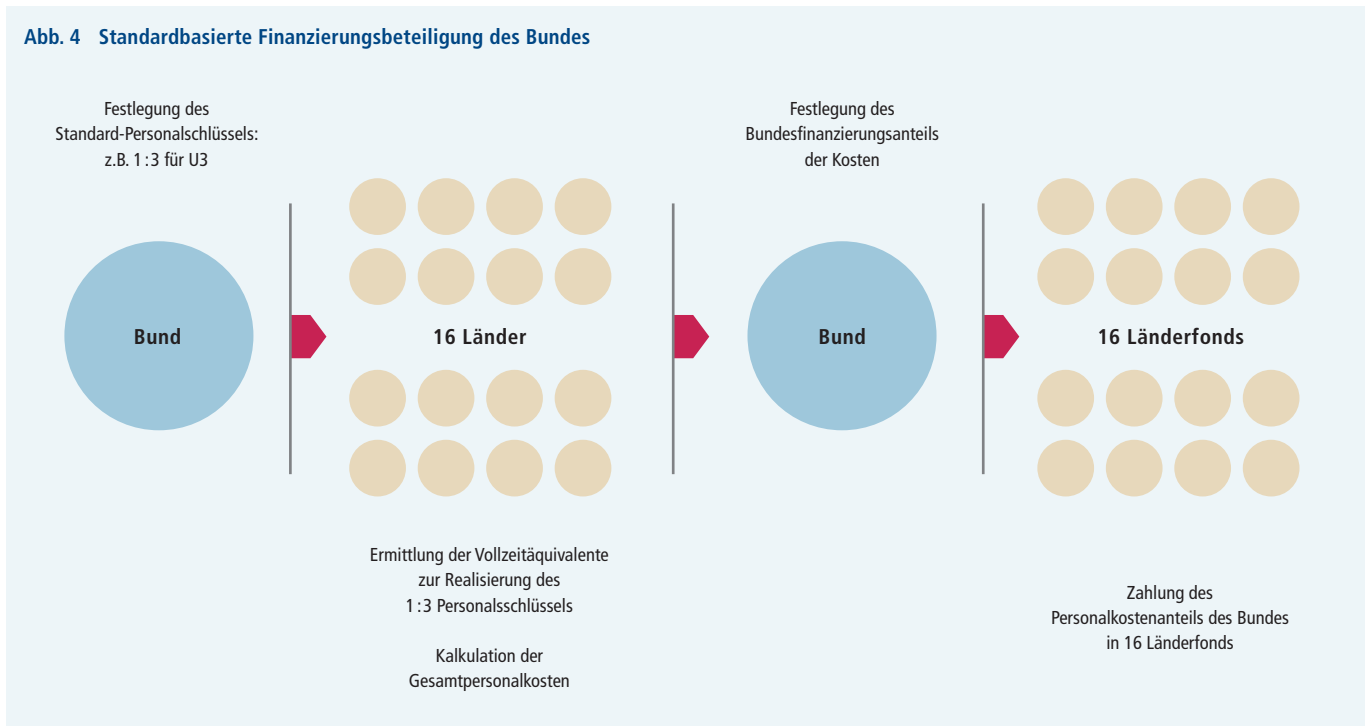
Abb. 4 Standardbasierte Finanzierungsbeteiligung des Bundes

Festlegung des Standard-Personalschlüssels: z.B. 1:3 für U3

Bund

16 Länder

Ermittlung der Vollzeitäquivalente zur Realisierung des 1:3 Personalsschlüssels

Kalkulation der Gesamtpersonalkosten

Festlegung des Bundesfinanzierungsanteils der Kosten

Bund

16 Länderfonds

Zahlung des Personalkostenanteils des Bundes in 16 Länderfonds